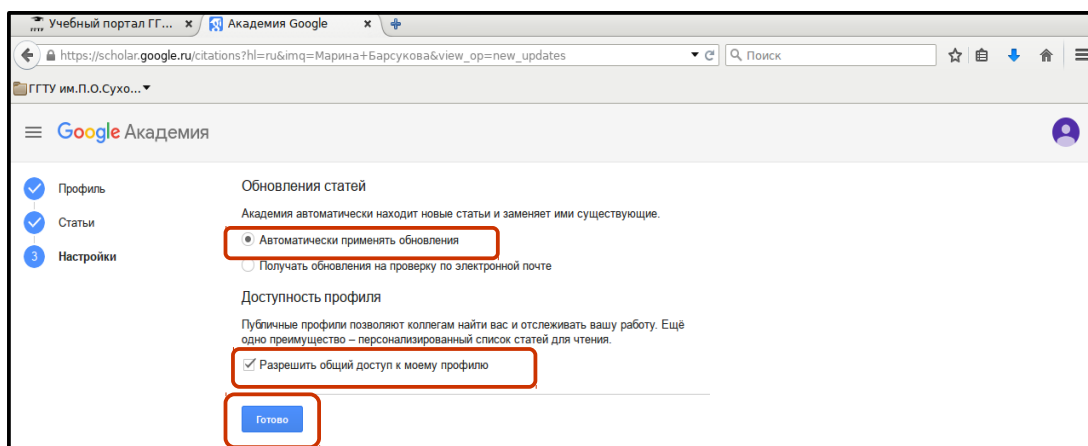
Учебный портал ГГ... ×
Академия Google ×
https://scholar.google.ru/citations?hl=ru&imq=Марина+Барсукова&view_op=new_updates
Поиск
ГГТУ им.П.О.Сухо...

Google Академия

Профиль
Статьи
3 Настройки

Обновления статей

Академия автоматически находит новые статьи и заменяет ими существующие.

Автоматически применять обновления
Получать обновления на проверку по электронной почте

Доступность профиля

Публичные профили позволяют коллегам найти вас и отслеживать вашу работу. Ещё одно преимущество – персонализированный список статей для чтения.

Разрешить общий доступ к моему профилю

Готово